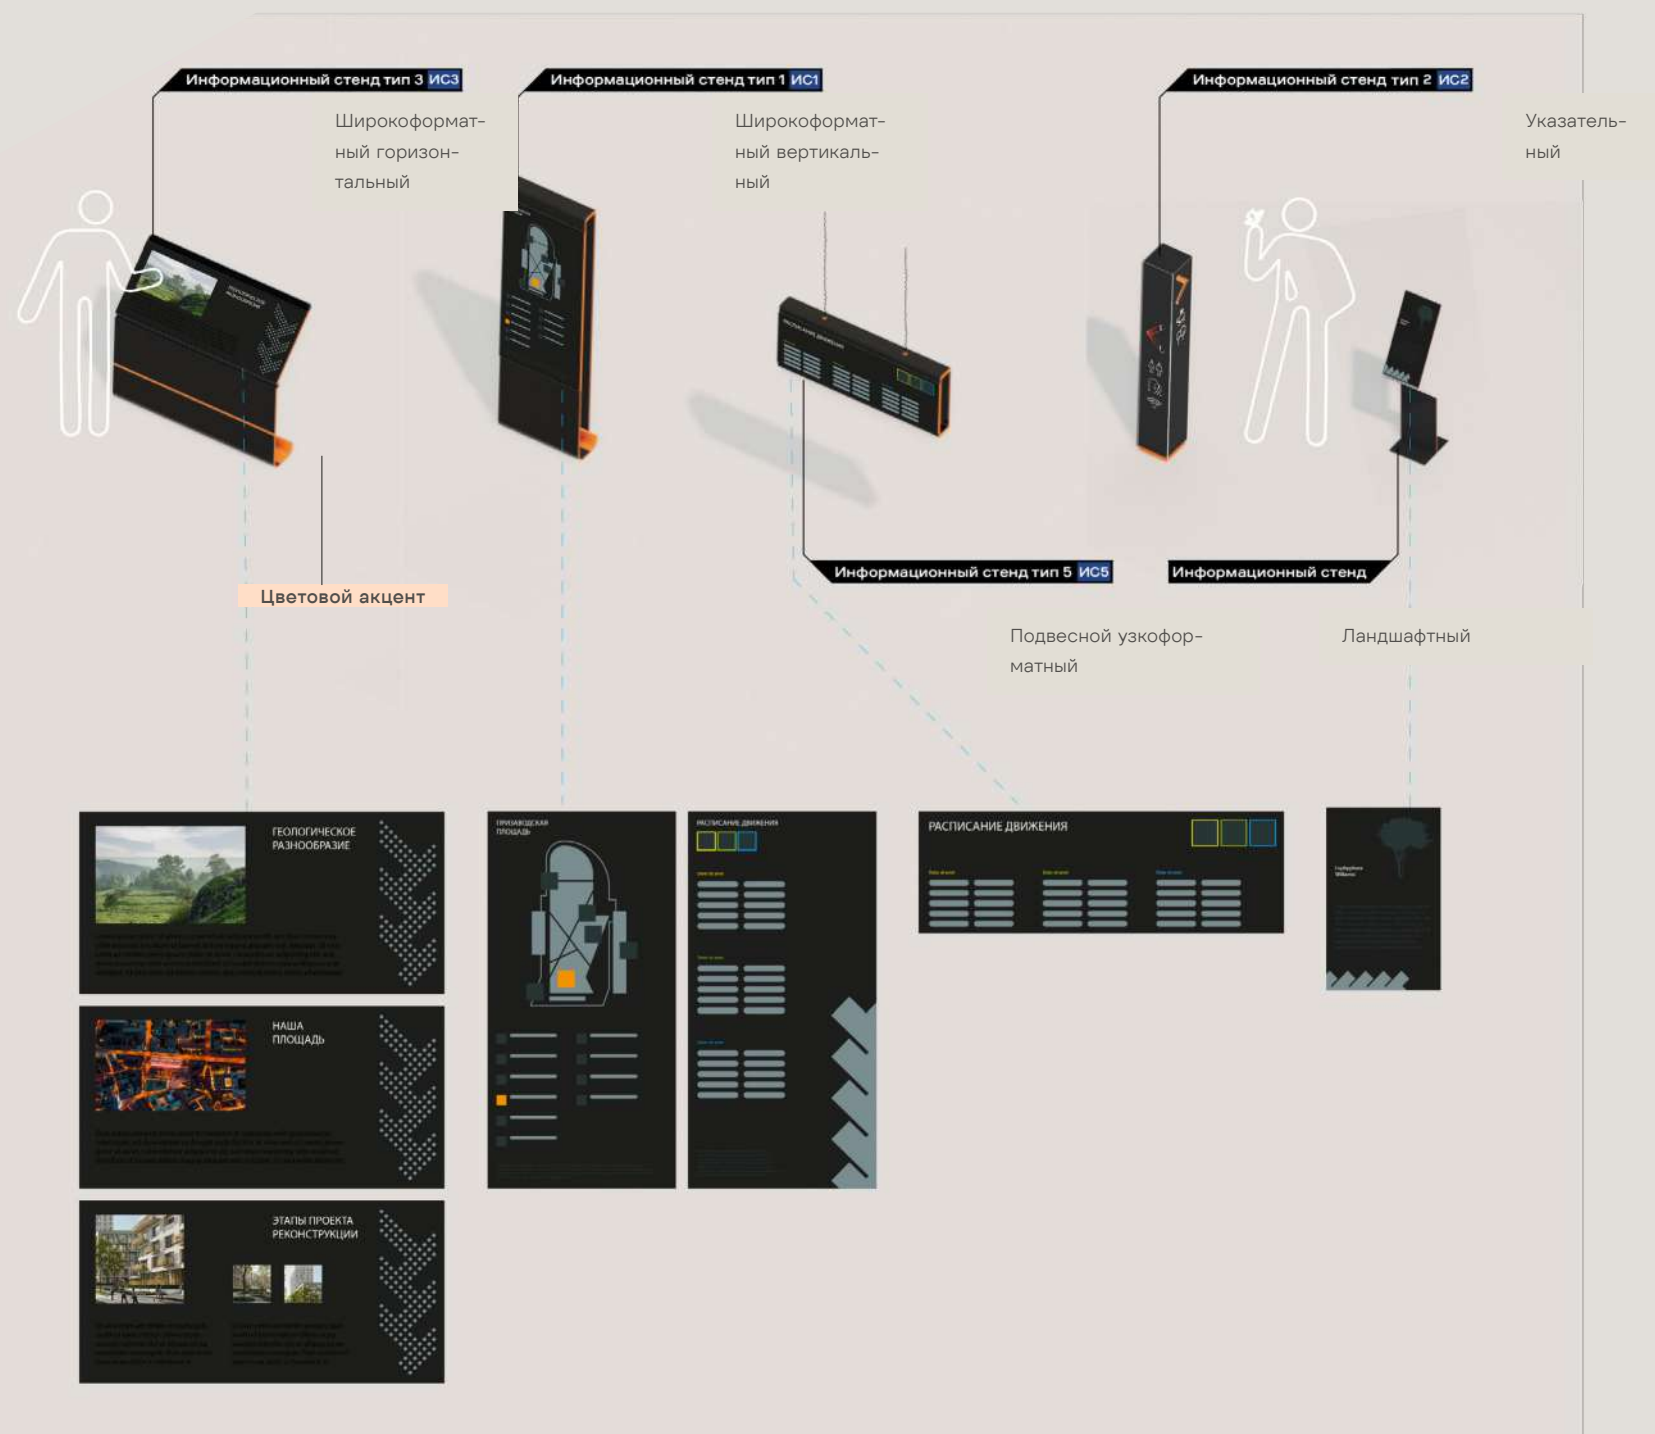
Информационный стенд тип 3 ИС3

Широкоформатный горизонтальный

Информационный стенд тип 1 ИС1

Широкоформатный вертикальный

Информационный стенд тип 2 ИС2

Указательный

Цветовой акцент

Информационный стенд тип 5 ИС5

Информационный стенд

Подвесной узкоформатный

Ландшафтный

ГЕОЛОГИЧЕСКОЕ РАЗНООБРАЗИЕ

НАША ПЛОЩАДЬ

ЭТАПЫ ПРОЕКТА РЕКОНСТРУКЦИИ

ПРИЗАВОДСКАЯ ПЛОЩАДЬ

РАСПИСАНИЕ ДВИЖЕНИЯ

РАСПИСАНИЕ ДВИЖЕНИЯ